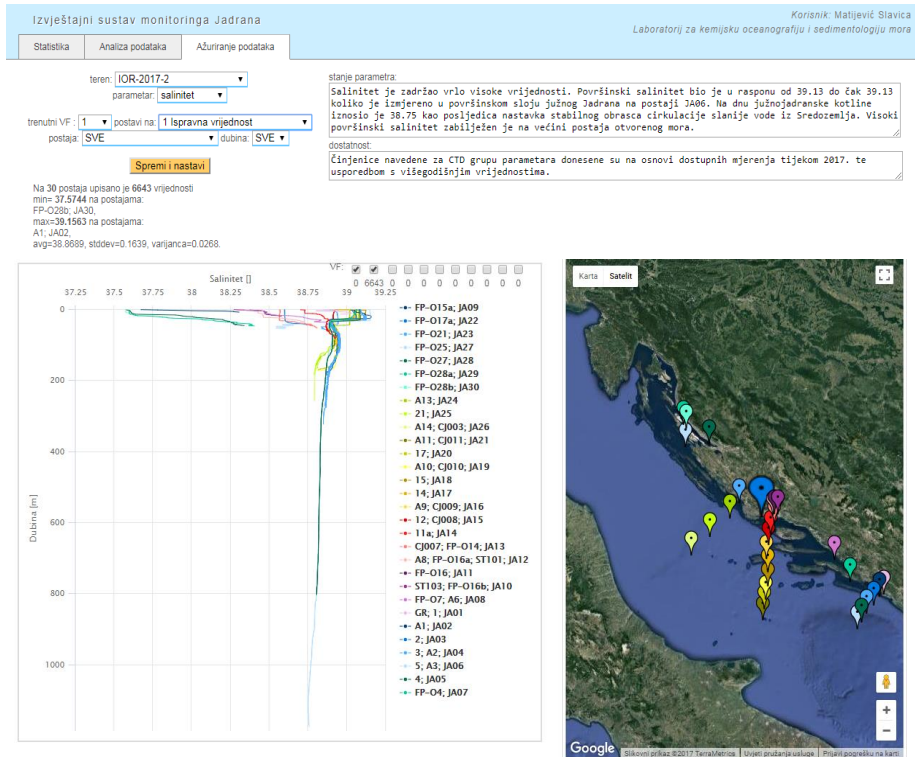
Izvještajni sustav monitoringa Jadrana

Korisnik: Matijević Slavica
Laboratorij za kemijsku oceanografiju i sedimentologiju mora

Statistika | Analiza podataka | Ažuriranje podataka

teren: IOR-2017-2
parametar: salinitet
trenutni VF: 1 postavi na: 1 Ispravna vrijednost
postaja: SVE dubina: SVE

Spremi i nastavi

Na 30 postaja upisano je 6643 vrijednosti
min= 37.5744 na postajama:
FP-O28b; JA30,
max=39.1563 na postajama:
A1; JA02,
avg=38.8689, stddev=0.1639, varijanca=0.0268.

stanje parametra:
Salinitet je zadržao vrlo visoke vrijednosti. Površinski salinitet bio je u rasponu od 39.13 do čak 39.13 koliko je izmjereno u površinskom sloju južnog Jadrana na postaji JA06. Na dnu južnojadranske kotline iznosio je 38.75 kao posljedica nastavka stabilnog obrasca cirkulacije slanije vode iz Sredozemlja. Visoki površinski salinitet zabilježen je na većini postaja otvorenog mora.

dostatnost:
Činjenice navedene za CTD grupu parametara donesene su na osnovi dostupnih mjerenja tijekom 2017. te usporedbom s višegodišnjim vrijednostima.

VF:
0 6643 0 0 0 0 0 0 0 0 0 0

Salinitet []
37.25 37.5 37.75 38 38.25 38.5 38.75 39 39.25
Dubina [m]
0 200 400 600 800 1000

FP-O15a; JA09
FP-O17a; JA22
FP-O21; JA23
FP-O25; JA27
FP-O27; JA28
FP-O28a; JA29
FP-O28b; JA30
A13; JA24
21; JA25
A14; CJ003; JA26
A11; CJ011; JA21
17; JA20
A10; CJ010; JA19
15; JA18
14; JA17
A9; CJ009; JA16
12; CJ008; JA15
11a; JA14
CJ007; FP-O14; JA13
A8; FP-O16a; ST101; JA12
FP-O16; JA11
ST103; FP-O16b; JA10
FP-O7; A6; JA08
GR; JA01
A1; JA02
2; JA03
3; A2; JA04
5; A3; JA06
4; JA05
FP-O4; JA07

Karta Satelit
Google Slikovni prikaz ©2017 TerraMetrics Uvjeti pružanja usluge Prijavi pogrešku na karti